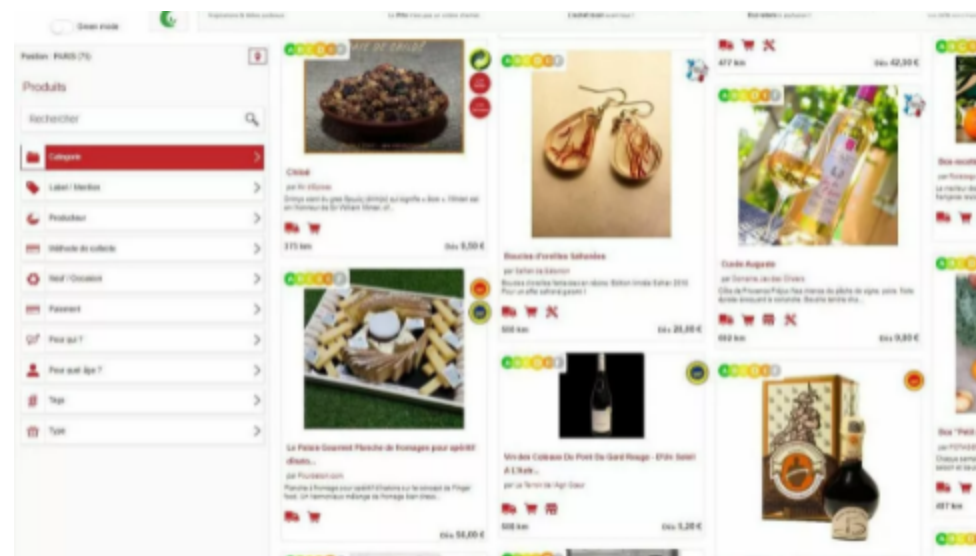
Green mode

Position : PARIS (75)

Produits

Rechercher

Catégorie

Label / Mention

Producteur

Méthode de collecte

Neuf / Occasion

Paiement

Pour qui ?

Pour quel âge ?

Tags

Type

Chitré

par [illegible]

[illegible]

373 km

Dès 6,50 €

Le Palace Gourmet Planche de fromages pour apéritif dînatoire...

par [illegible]

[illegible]

Dès 56,00 €

Boucles d'oreilles Safranées

par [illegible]

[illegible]

506 km

Dès 25,00 €

Vin des Coteaux Du Pont Du Gard Rouge - D'Un Soleil A L'Autre...

par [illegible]

506 km

Dès 5,20 €

477 km

Dès 42,90 €

Cuvée Auguste

par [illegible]

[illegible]

692 km

Dès 9,80 €